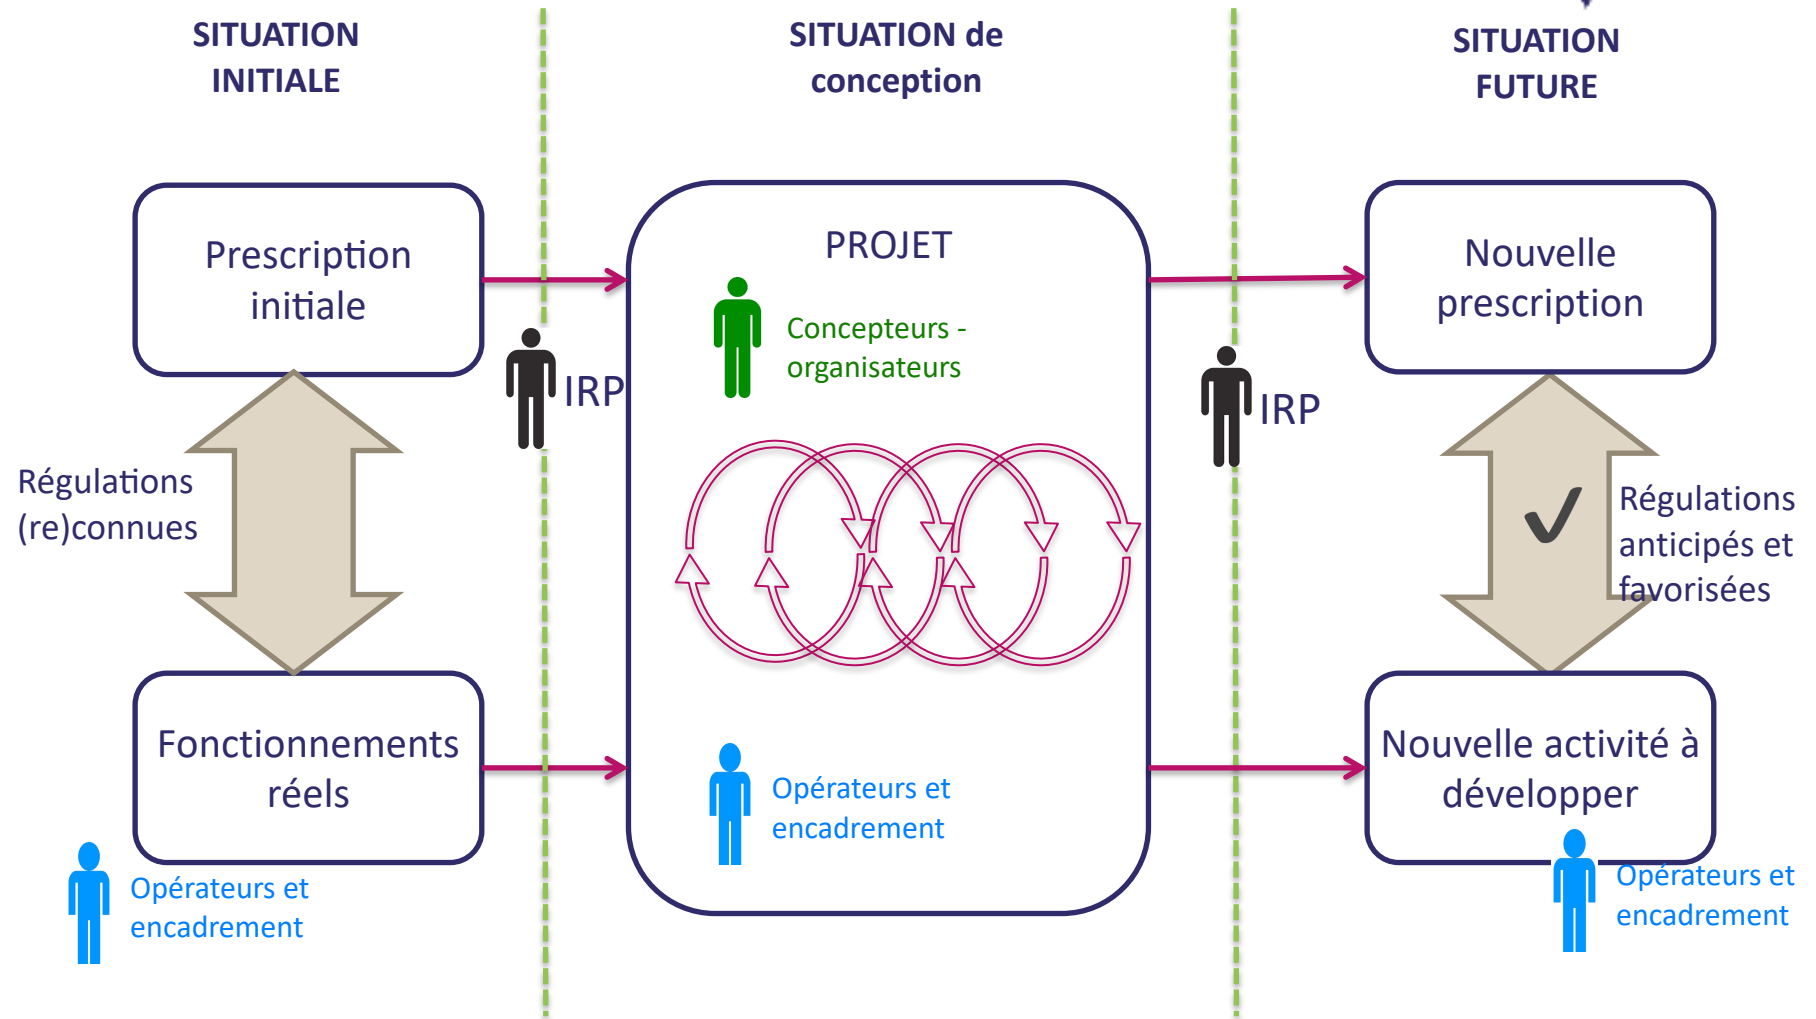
SITUATION INITIALE

SITUATION de conception

SITUATION FUTURE

Prescription initiale

IRP

PROJET

Concepteurs - organisateurs

IRP

Nouvelle prescription

Régulations (re)connues

✓

Régulations anticipés et favorisées

Fonctionnements réels

Opérateurs et encadrement

Nouvelle activité à développer

Opérateurs et encadrement

Opérateurs et encadrement